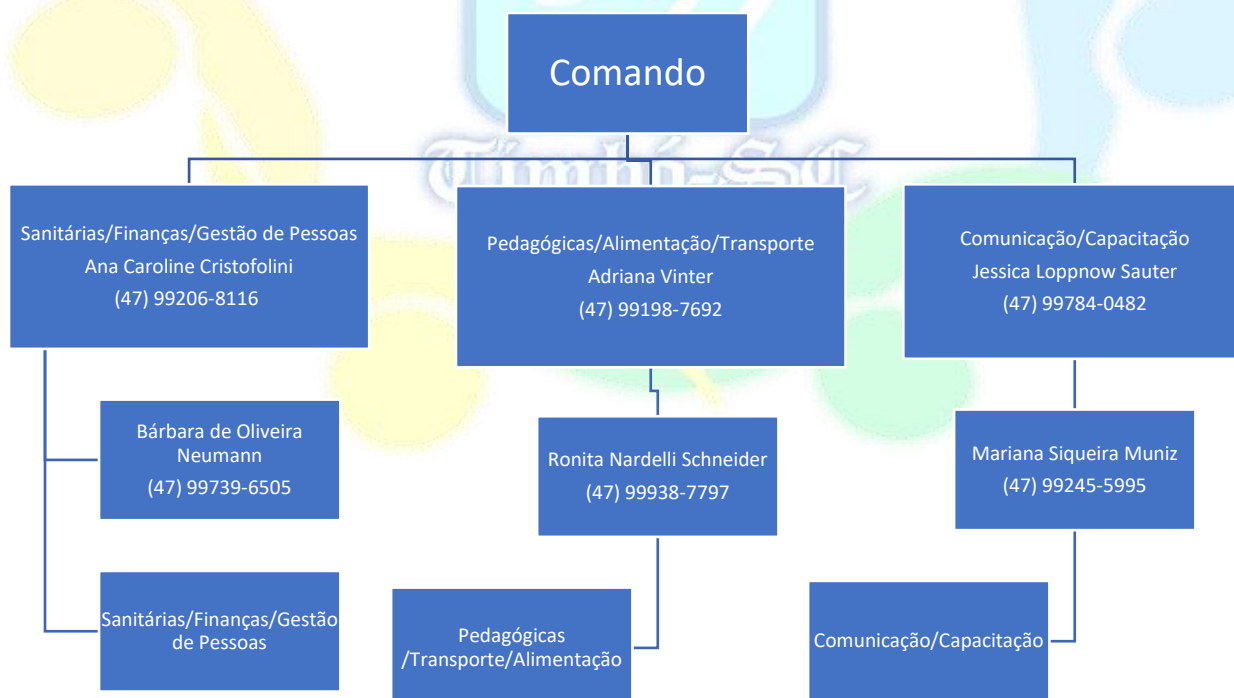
Timbó-SC

Comando

Sanitárias/Finanças/Gestão de Pessoas
Ana Caroline Cristofolini
(47) 99206-8116

Pedagógicas/Alimentação/Transporte
Adriana Vinter
(47) 99198-7692

Comunicação/Capacitação
Jessica Loppnow Sauter
(47) 99784-0482

Bárbara de Oliveira Neumann
(47) 99739-6505

Ronita Nardelli Schneider
(47) 99938-7797

Mariana Siqueira Muniz
(47) 99245-5995

Sanitárias/Finanças/Gestão de Pessoas

Pedagógicas /Transporte/Alimentação

Comunicação/Capacitação